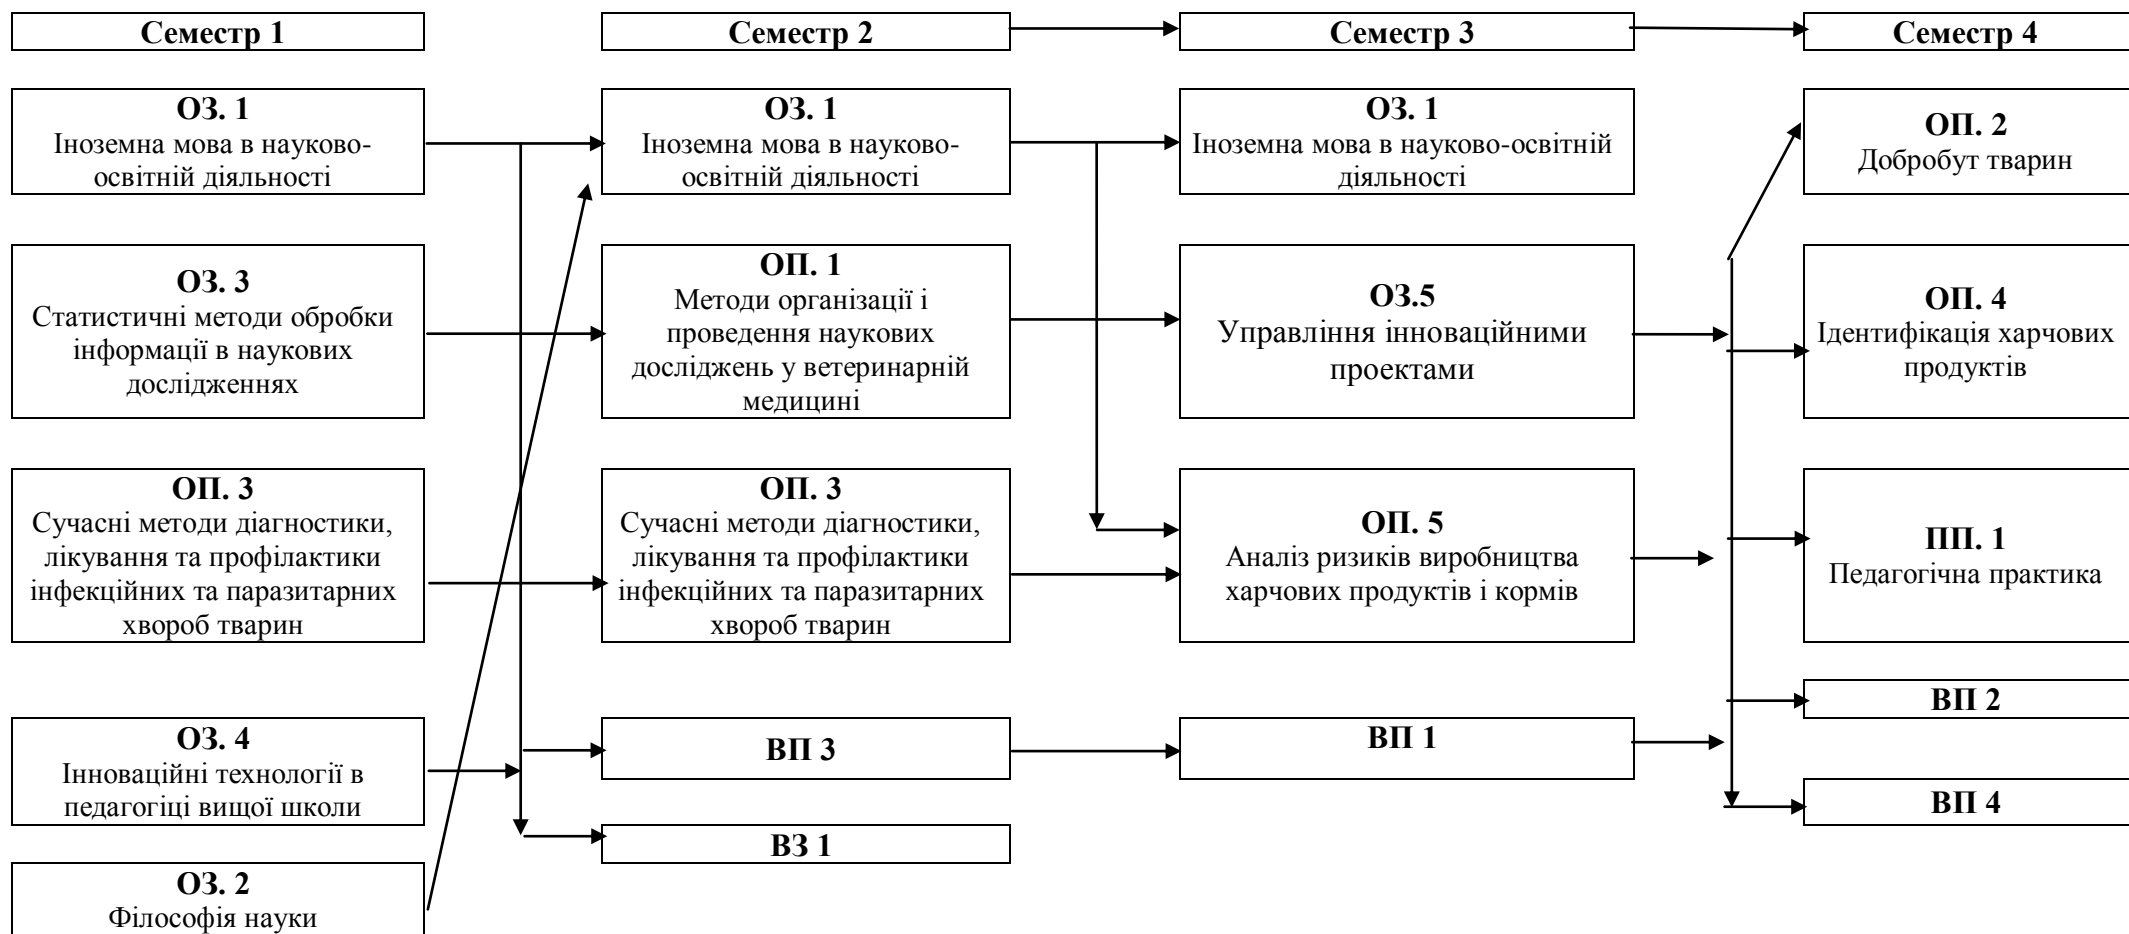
Семестр 1

ОЗ. 1
Іноземна мова в науково-освітній діяльності

ОЗ. 3
Статистичні методи обробки інформації в наукових дослідженнях

ОП. 3
Сучасні методи діагностики, лікування та профілактики інфекційних та паразитарних хвороб тварин

ОЗ. 4
Інноваційні технології в педагогіці вищої школи

ОЗ. 2
Філософія науки

Семестр 2

ОЗ. 1
Іноземна мова в науково-освітній діяльності

ОП. 1
Методи організації і проведення наукових досліджень у ветеринарній медицині

ОП. 3
Сучасні методи діагностики, лікування та профілактики інфекційних та паразитарних хвороб тварин

ВП 3

ВЗ 1

Семестр 3

ОЗ. 1
Іноземна мова в науково-освітній діяльності

ОЗ.5
Управління інноваційними проектами

ОП. 5
Аналіз ризиків виробництва харчових продуктів і кормів

ВП 1

Семестр 4

ОП. 2
Добробут тварин

ОП. 4
Ідентифікація харчових продуктів

ПП. 1
Педагогічна практика

ВП 2

ВП 4